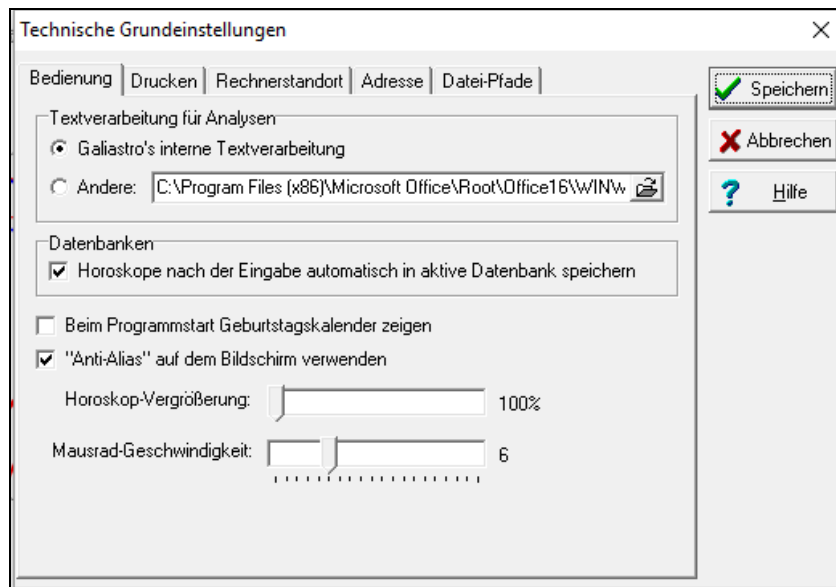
Technische Grundeinstellungen

×

Bedienung | Drucken | Rechnerstandort | Adresse | Datei-Pfade

Speichern

Abbrechen

Hilfe

Textverarbeitung für Analysen

Galiastro's interne Textverarbeitung

Andere: C:\Program Files (x86)\Microsoft Office\Root\Office16\WINW

Datenbanken

Horoskope nach der Eingabe automatisch in aktive Datenbank speichern

Beim Programmstart Geburtstagskalender zeigen

"Anti-Alias" auf dem Bildschirm verwenden

Horoskop-Vergrößerung: 100%

Mausrad-Geschwindigkeit: 6